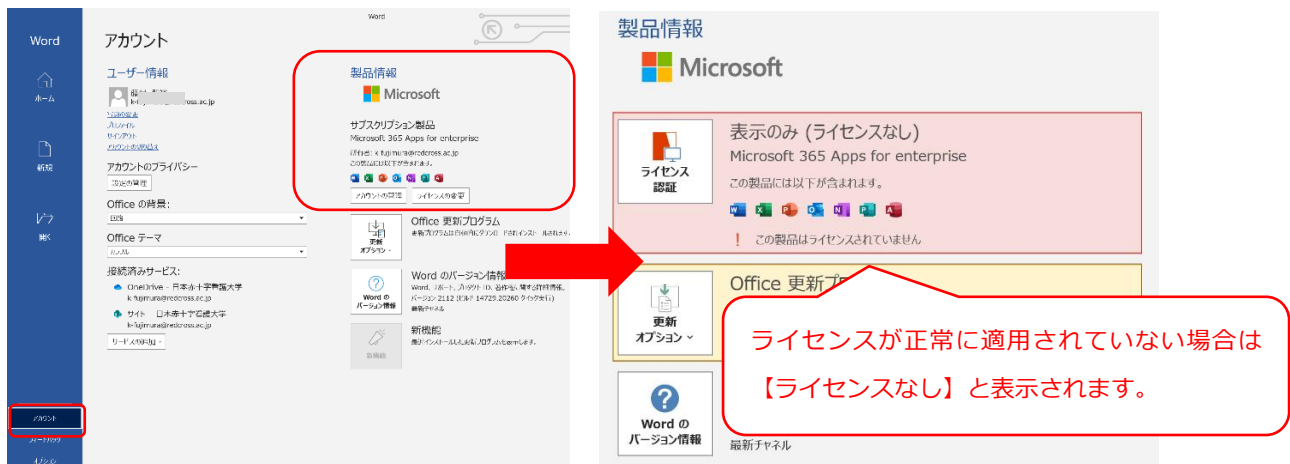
Word

ホーム

新規

開く

アカウント

Word

アカウント

ユーザー情報

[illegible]
k-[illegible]rcross.ac.jp

写真の変更
プロフィール
サインアウト
アカウントの切り替え

アカウントのプライバシー

設定の管理

Office の背景:

回路

Office テーマ

カラフル

接続済みサービス:

OneDrive - 日本赤十字看護大学
k-fujimura@redcross.ac.jp

サイト - 日本赤十字看護大学
k-fujimura@redcross.ac.jp

サービスの追加

製品情報

Microsoft

サブスクリプション製品
Microsoft 365 Apps for enterprise

所有者: k-fujimura@redcross.ac.jp
この製品には以下が含まれます。

アカウントの管理　ライセンスの変更

更新オプション

Office 更新プログラム
更新プログラムは自動的にダウンロードされインストールされます。

Word のバージョン情報

Word のバージョン情報
Word、サポート、プロダクト ID、著作権に関する詳細情報。
バージョン 2112 (ビルド 14729.20260 クイック実行)
最新チャネル

新機能

新機能
最近インストールした更新プログラムを表示します。

製品情報

Microsoft

ライセンス認証

表示のみ (ライセンスなし)
Microsoft 365 Apps for enterprise

この製品には以下が含まれます。

! この製品はライセンスされていません

更新オプション

Office 更新プ

Word のバージョン情報

最新チャネル

ライセンスが正常に適用されていない場合は【ライセンスなし】と表示されます。